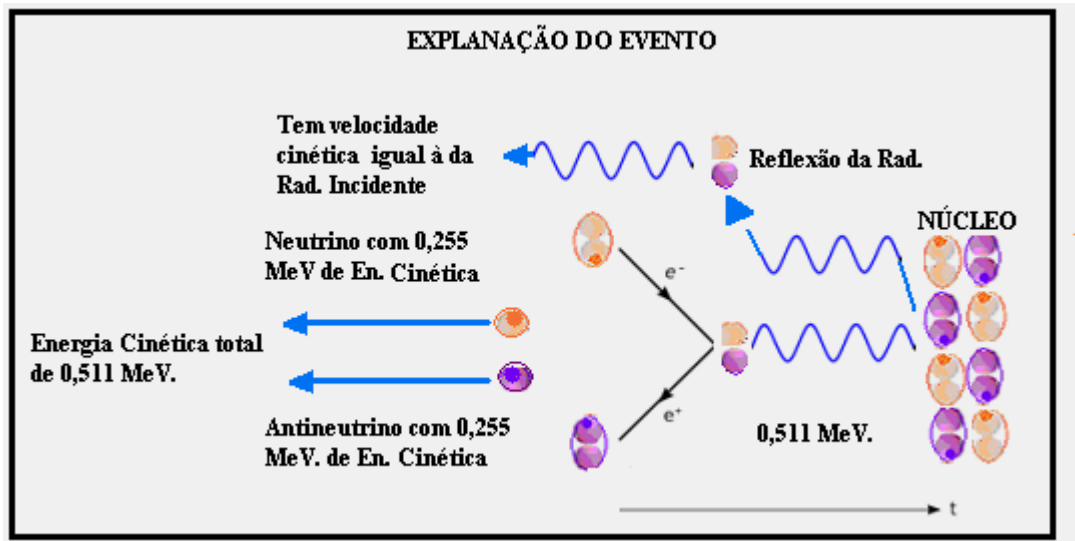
EXPLANAÇÃO DO EVENTO

Tem velocidade cinética igual à da Rad. Incidente

Reflexão da Rad.

NÚCLEO

Neutrino com 0,255 MeV de En. Cinética

$e^-$

Energia Cinética total de 0,511 MeV.

$e^+$

Antineutrino com 0,255 MeV. de En. Cinética

0,511 MeV.

t